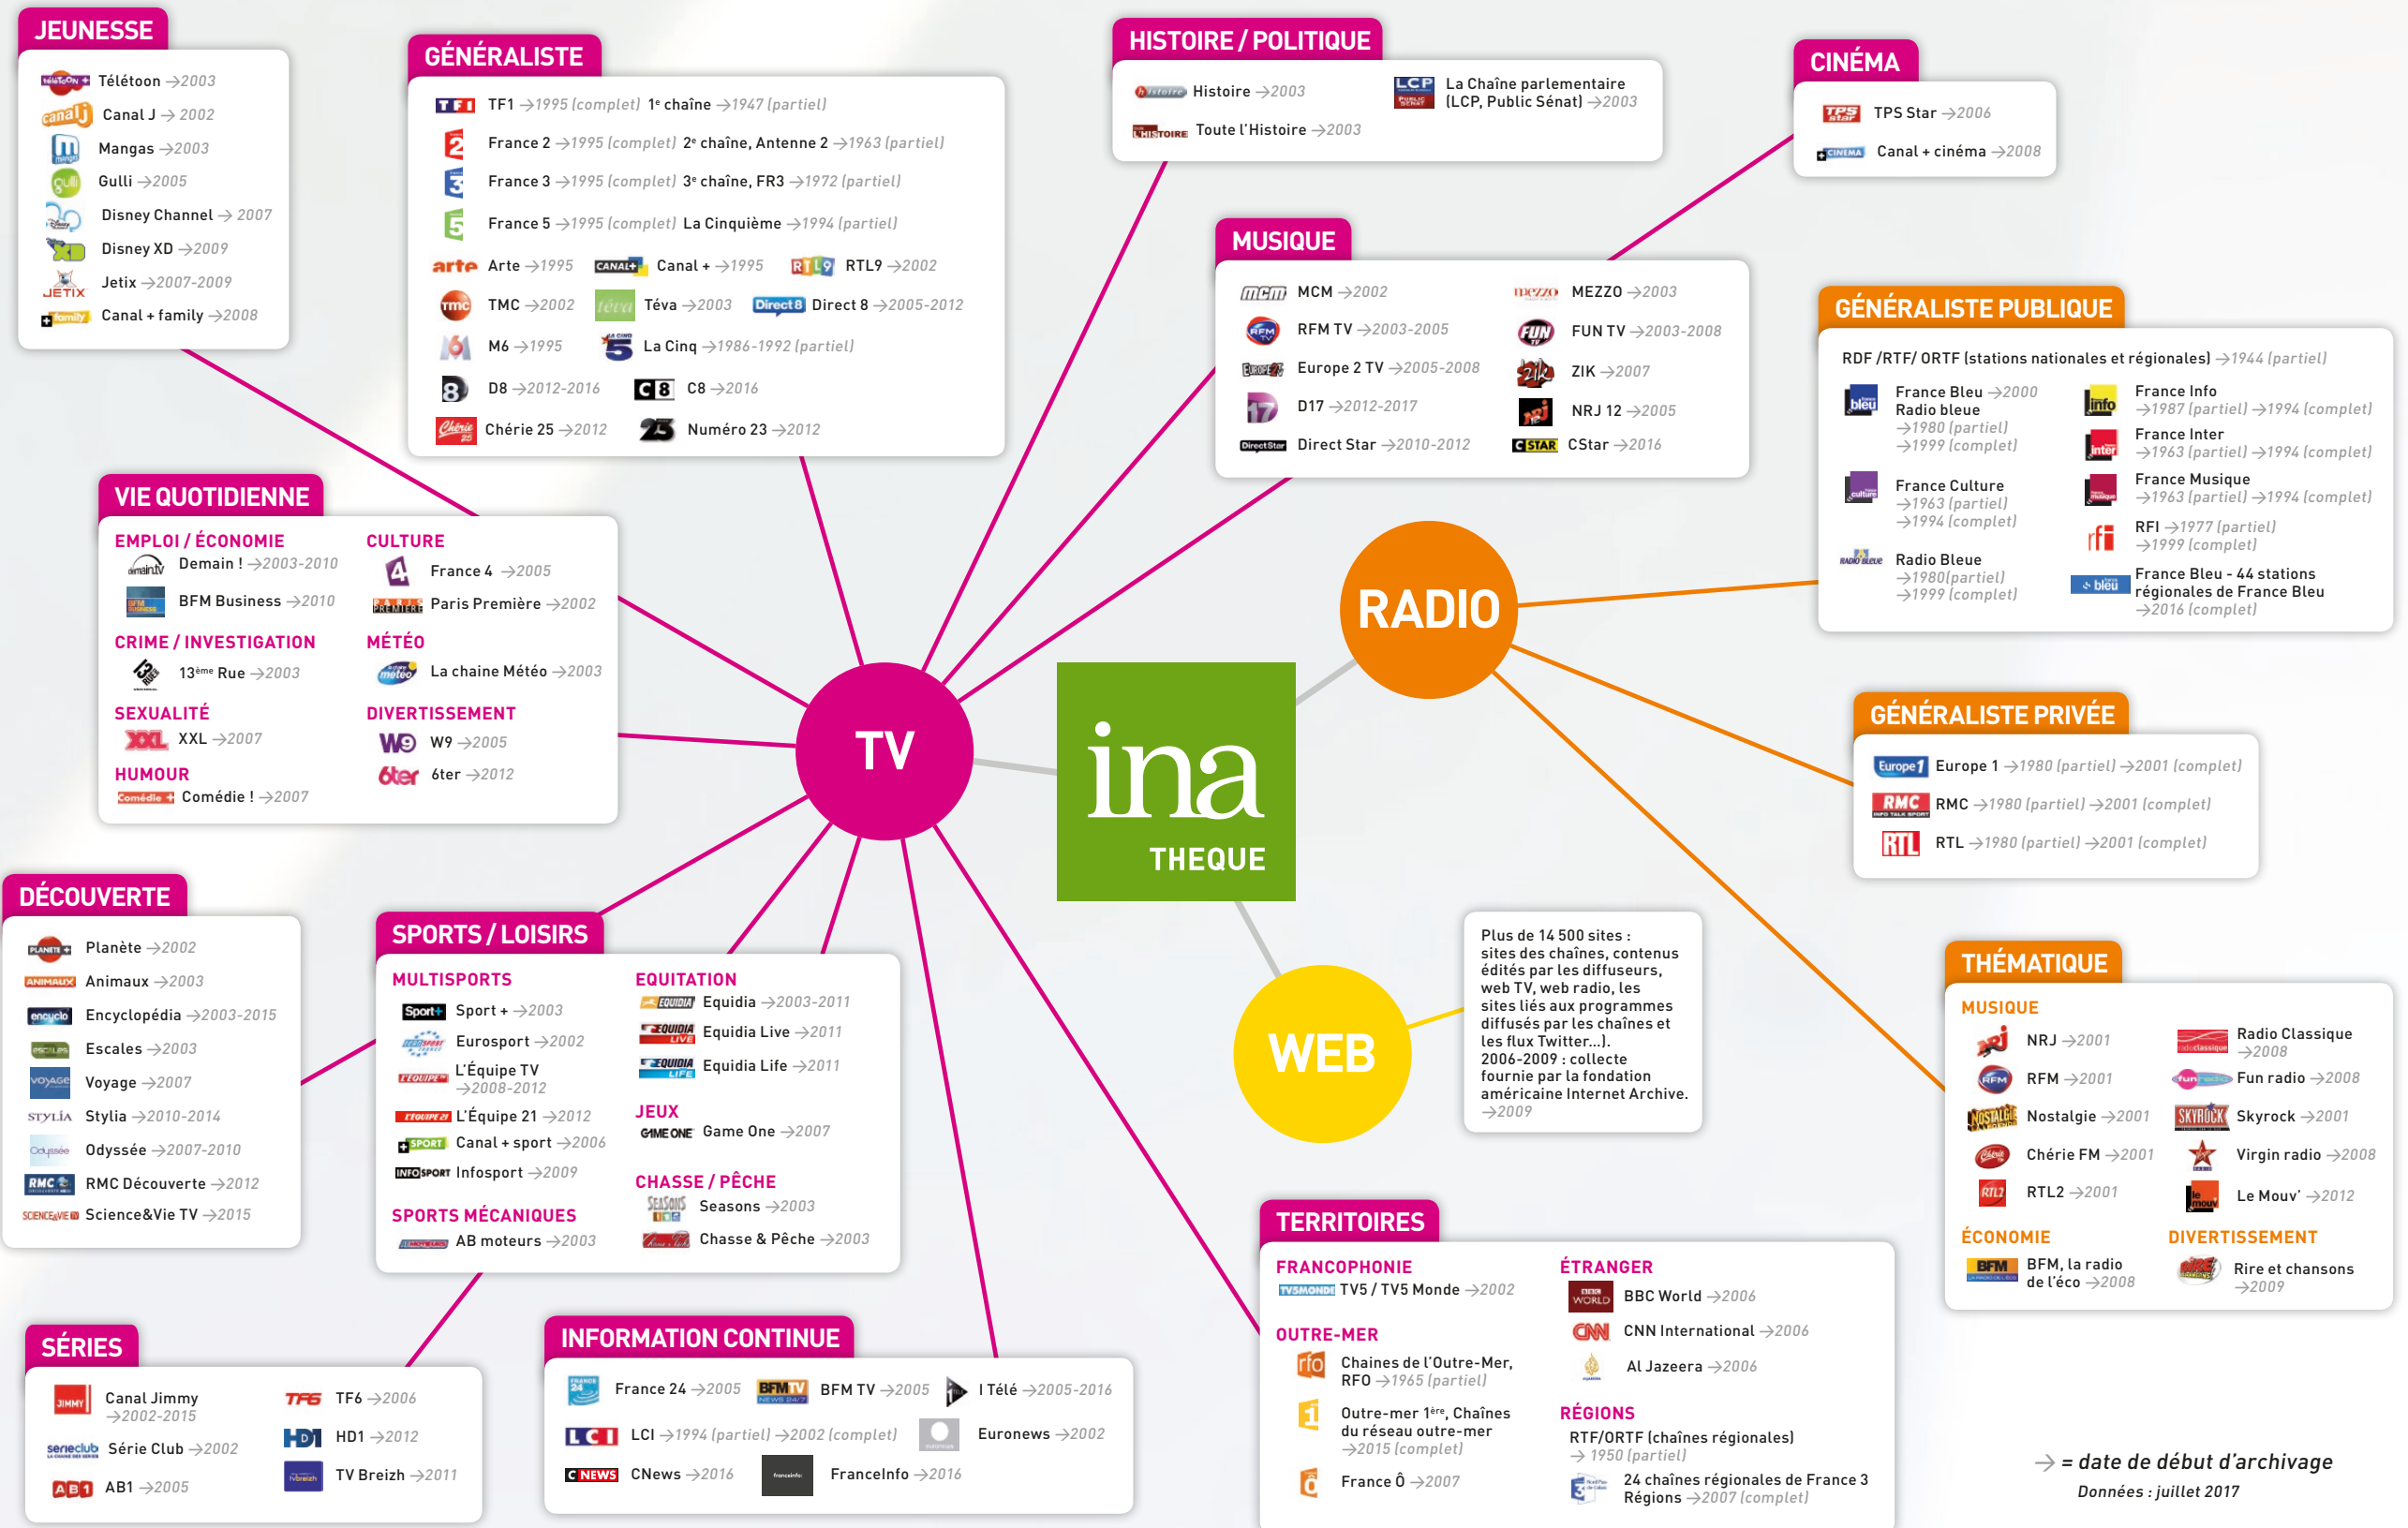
JEUNESSE
Téléton →2003
Canal J →2002
Mangas →2003
Gulli →2005
Disney Channel →2007
Disney XD →2009
Jetix →2007-2009
Canal + family →2008

GÉNÉRALISTE
TF1 →1995 (complet) 1e chaîne →1947 (partiel)
France 2 →1995 (complet) 2e chaîne, Antenne 2 →1963 (partiel)
France 3 →1995 (complet) 3e chaîne, FR3 →1972 (partiel)
France 5 →1995 (complet) La Cinquième →1994 (partiel)
Arte →1995 Canal + →1995 RTL9 →2002
TMC →2002 Téva →2003 Direct 8 →2005-2012
M6 →1995 La Cinq →1986-1992 (partiel)
D8 →2012-2016 C8 →2016
Chérie 25 →2012 Numéro 23 →2012

HISTOIRE / POLITIQUE
Histoire →2003
Toute l'Histoire →2003
La Chaîne parlementaire (LCP, Public Sénat) →2003

CINÉMA
TPS Star →2006
Canal + cinéma →2008

MUSIQUE
MCM →2002
RFM TV →2003-2005
Europe 2 TV →2005-2008
D17 →2012-2017
Direct Star →2010-2012
MEZZO →2003
FUN TV →2003-2008
ZIK →2007
NRJ 12 →2005
CStar →2016

GÉNÉRALISTE PUBLIQUE
RDF /RTF/ ORTF (stations nationales et régionales) →1944 (partiel)
France Bleu →2000
Radio bleue
→1980 (partiel)
→1999 (complet)
France Culture
→1963 (partiel)
→1994 (complet)
Radio Bleue
→1980(partiel)
→1999 (complet)
France Info
→1987 (partiel) →1994 (complet)
France Inter
→1963 (partiel) →1994 (complet)
France Musique
→1963 (partiel) →1994 (complet)
RFI →1977 (partiel)
→1999 (complet)
France Bleu - 44 stations régionales de France Bleu
→2016 (complet)

VIE QUOTIDIENNE
EMPLOI / ÉCONOMIE
Demain ! →2003-2010
BFM Business →2010
CRIME / INVESTIGATION
13ème Rue →2003
SEXUALITÉ
XXL →2007
HUMOUR
Comédie ! →2007
CULTURE
France 4 →2005
Paris Première →2002
MÉTÉO
La chaine Météo →2003
DIVERTISSEMENT
W9 →2005
6ter →2012

TV
RADIO
ina
THEQUE

GÉNÉRALISTE PRIVÉE
Europe 1 →1980 (partiel) →2001 (complet)
RMC →1980 (partiel) →2001 (complet)
RTL →1980 (partiel) →2001 (complet)

DÉCOUVERTE
Planète →2002
Animaux →2003
Encyclopédia →2003-2015
Escales →2003
Voyage →2007
Stylia →2010-2014
Odyssée →2007-2010
RMC Découverte →2012
Science&Vie TV →2015

SPORTS / LOISIRS
MULTISPORTS
Sport + →2003
Eurosport →2002
L'Équipe TV
→2008-2012
L'Équipe 21 →2012
Canal + sport →2006
Infosport →2009
SPORTS MÉCANIQUES
AB moteurs →2003
EQUITATION
Equidia →2003-2011
Equidia Live →2011
Equidia Life →2011
JEUX
Game One →2007
CHASSE / PÊCHE
Seasons →2003
Chasse & Pêche →2003

WEB
Plus de 14 500 sites : sites des chaînes, contenus édités par les diffuseurs, web TV, web radio, les sites liés aux programmes diffusés par les chaînes et les flux Twitter...). 2006-2009 : collecte fournie par la fondation américaine Internet Archive. →2009

THÉMATIQUE
MUSIQUE
NRJ →2001
RFM →2001
Nostalgie →2001
Chérie FM →2001
RTL2 →2001
Radio Classique →2008
Fun radio →2008
Skyrock →2001
Virgin radio →2008
Le Mouv' →2012
ÉCONOMIE
BFM, la radio de l'éco →2008
DIVERTISSEMENT
Rire et chansons →2009

TERRITOIRES
FRANCOPHONIE
TV5 / TV5 Monde →2002
OUTRE-MER
Chaines de l'Outre-Mer, RFO →1965 (partiel)
Outre-mer 1ère, Chaînes du réseau outre-mer →2015 (complet)
France Ô →2007
ÉTRANGER
BBC World →2006
CNN International →2006
Al Jazeera →2006
RÉGIONS
RTF/ORTF (chaînes régionales) → 1950 (partiel)
24 chaînes régionales de France 3 Régions →2007 (complet)

SÉRIES
Canal Jimmy →2002-2015
Série Club →2002
AB1 →2005
TF6 →2006
HD1 →2012
TV Breizh →2011

INFORMATION CONTINUE
France 24 →2005
BFM TV →2005
I Télé →2005-2016
LCI →1994 (partiel) →2002 (complet)
Euronews →2002
CNews →2016
FranceInfo →2016

→ = date de début d'archivage
Données : juillet 2017